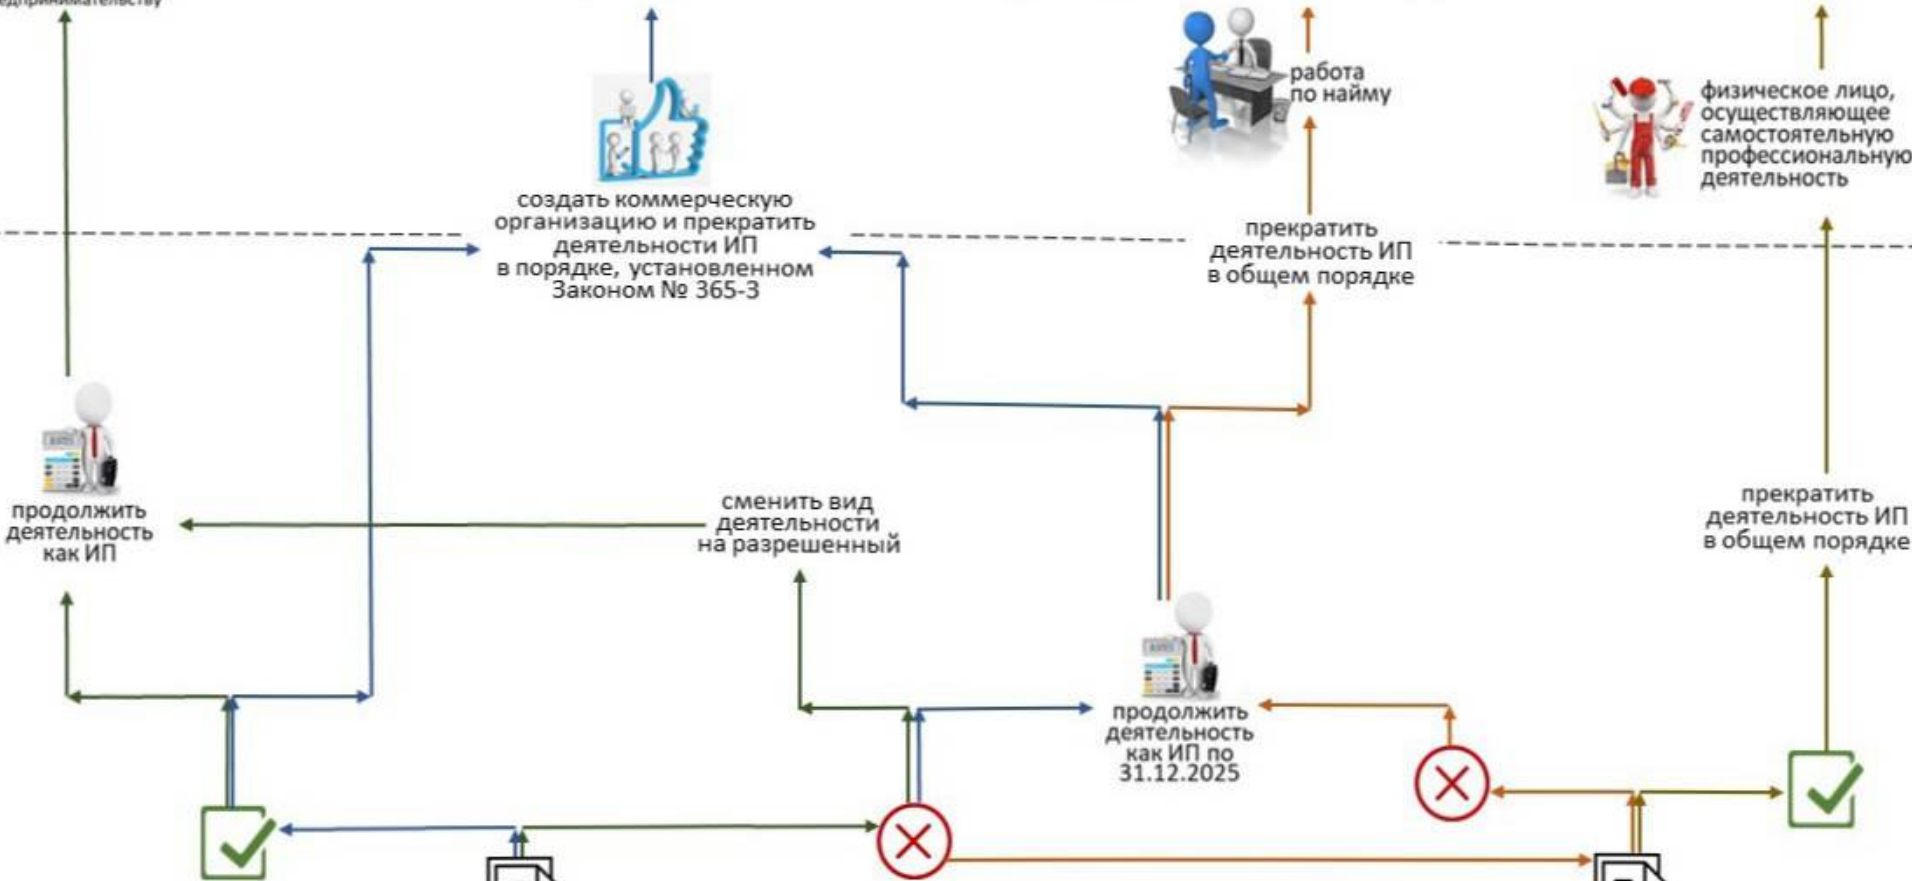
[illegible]едпринимательству

создать коммерческую организацию и прекратить деятельности ИП в порядке, установленном Законом № 365-З

работа по найму

физическое лицо, осуществляющее самостоятельную профессиональную деятельность

прекратить деятельность ИП в общем порядке

продолжить деятельность как ИП

сменить вид деятельности на разрешенный

прекратить деятельность ИП в общем порядке

продолжить деятельность как ИП по 31.12.2025